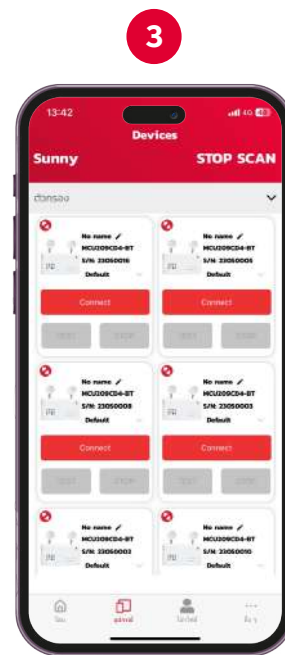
3

13:42

Devices

Sunny

STOP SCAN

ตัวกรอง

No name
MCU209CD4-BT
S/N: 23050016
Default

Connect

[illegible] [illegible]

No name
MCU209CD4-BT
S/N: 23050005
Default

Connect

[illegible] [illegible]

No name
MCU209CD4-BT
S/N: 23050008
Default

Connect

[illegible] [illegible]

No name
MCU209CD4-BT
S/N: 23050003
Default

Connect

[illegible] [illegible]

No name
MCU209CD4-BT
S/N: 23050002
Default

No name
MCU209CD4-BT
S/N: 23050010
Default

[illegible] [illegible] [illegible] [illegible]